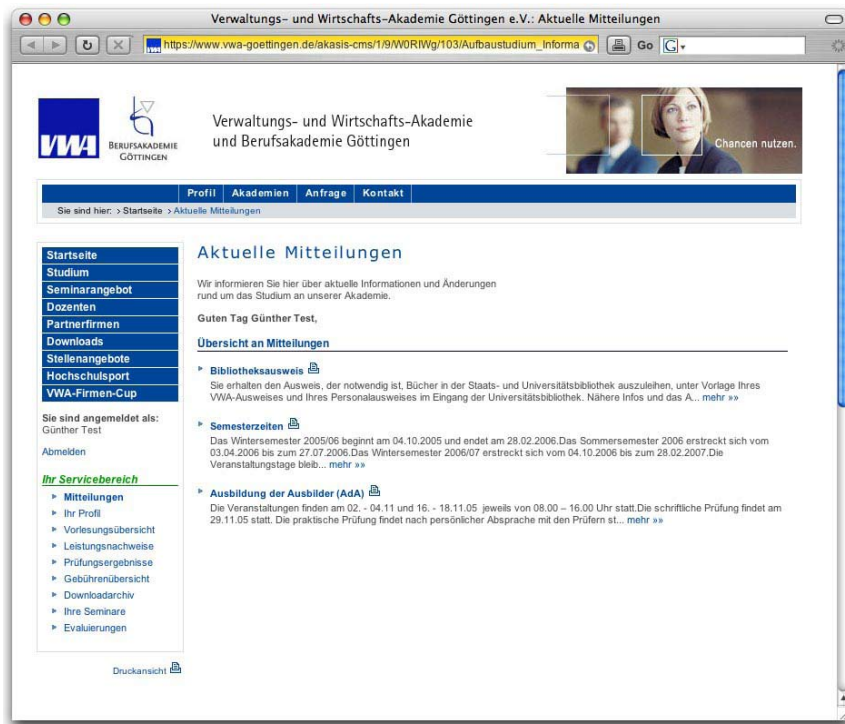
Verwaltungs- und Wirtschafts-Akademie Göttingen e.V.: Aktuelle Mitteilungen

https://www.vwa-goettingen.de/akasis-cms/1/9/W0RIWg/103/Aufbaustudium_Informa

Go

VWA

BERUFSAKADEMIE GÖTTINGEN

Verwaltungs- und Wirtschafts-Akademie und Berufsakademie Göttingen

Chancen nutzen.

Profil | Akademien | Anfrage | Kontakt

Sie sind hier: › Startseite › Aktuelle Mitteilungen

Startseite
Studium
Seminarangebot
Dozenten
Partnerfirmen
Downloads
Stellenangebote
Hochschulsport
VWA-Firmen-Cup

Sie sind angemeldet als:
Günther Test

Abmelden

Ihr Servicebereich
Mitteilungen
Ihr Profil
Vorlesungsübersicht
Leistungsnachweise
Prüfungsergebnisse
Gebührenübersicht
Downloadarchiv
Ihre Seminare
Evaluierungen

Druckansicht

Aktuelle Mitteilungen

Wir informieren Sie hier über aktuelle Informationen und Änderungen rund um das Studium an unserer Akademie.

Guten Tag Günther Test,

Übersicht an Mitteilungen

Bibliotheksausweis
Sie erhalten den Ausweis, der notwendig ist, Bücher in der Staats- und Universitätsbibliothek auszuleihen, unter Vorlage Ihres VWA-Ausweises und Ihres Personalausweises im Eingang der Universitätsbibliothek. Nähere Infos und das A... mehr »»

Semesterzeiten
Das Wintersemester 2005/06 beginnt am 04.10.2005 und endet am 28.02.2006.Das Sommersemester 2006 erstreckt sich vom 03.04.2006 bis zum 27.07.2006.Das Wintersemester 2006/07 erstreckt sich vom 04.10.2006 bis zum 28.02.2007.Die Veranstaltungstage bleib... mehr »»

Ausbildung der Ausbilder (AdA)
Die Veranstaltungen finden am 02. - 04.11 und 16. - 18.11.05 jeweils von 08.00 – 16.00 Uhr statt.Die schriftliche Prüfung findet am 29.11.05 statt. Die praktische Prüfung findet nach persönlicher Absprache mit den Prüfern st... mehr »»